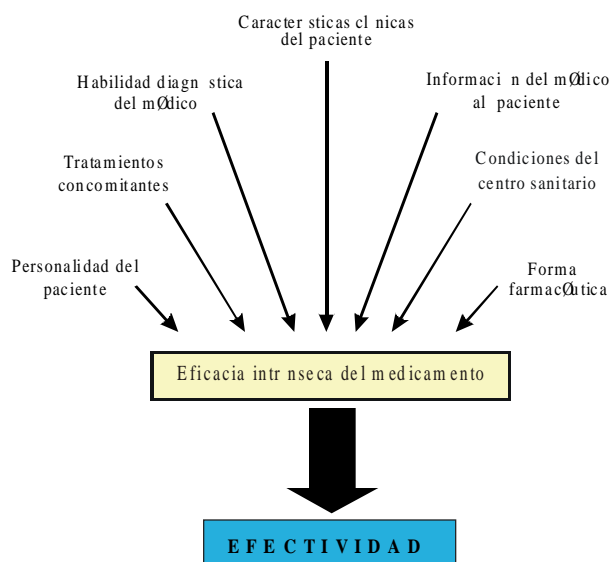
Caracter sticas cl nicas del paciente

Habilidad diagn stica del mØdico

Informaci n del mØdico al paciente

Tratamientos concomitantes

Condiciones del centro sanitario

Personalidad del paciente

Forma farmacØutica

Eficacia intr nseca del medicamento

EFECTIVIDAD